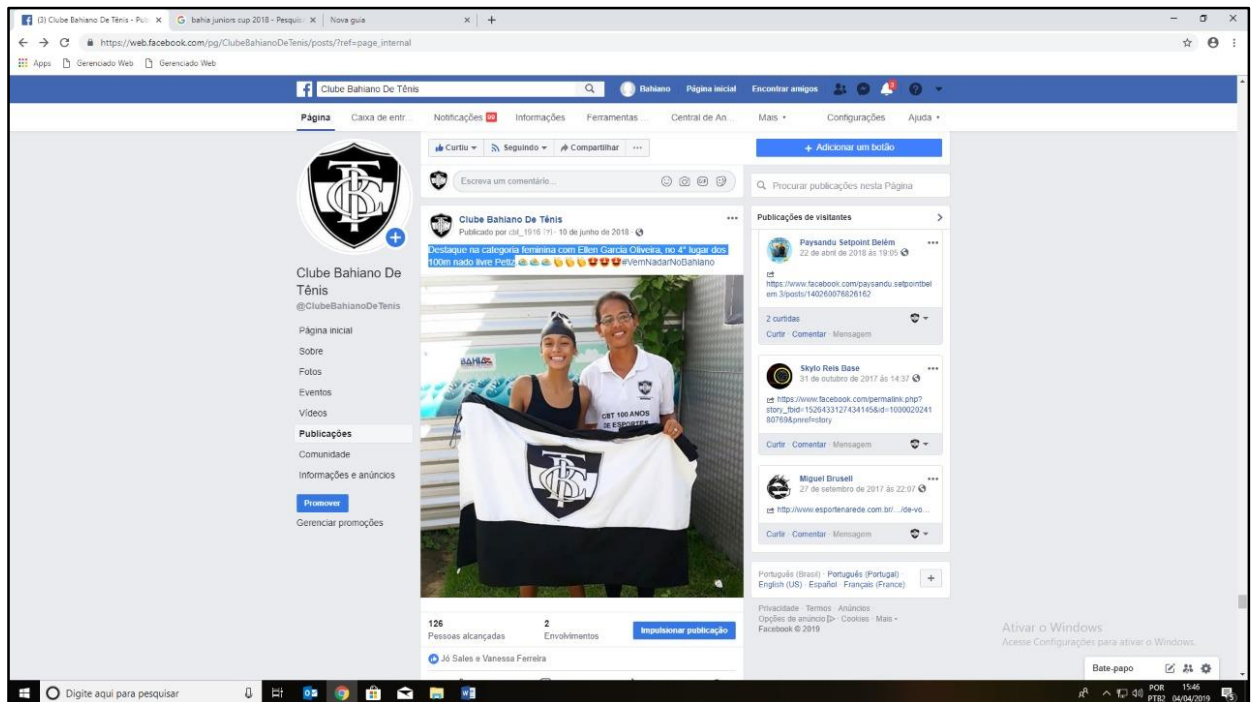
(3) Clube Bahiano De Tênis - Pub ×
bahia juniors cup 2018 - Pesquis ×
Nova guia ×
+

https://web.facebook.com/pg/ClubeBahianoDeTenis/posts/?ref=page_internal

Apps
Gerenciado Web
Gerenciado Web

Clube Bahiano De Tênis
Bahiano
Página inicial
Encontrar amigos

Página
Caixa de entr...
Notificações 99
Informações
Ferramentas...
Central de An...
Mais
Configurações
Ajuda

Clube Bahiano De Tênis
@ClubeBahianoDeTenis

Página inicial
Sobre
Fotos
Eventos
Vídeos
Publicações
Comunidade
Informações e anúncios

Promover
Gerenciar promoções

Curtiu
Seguindo
Compartilhar
...

Escreva um comentário...

Clube Bahiano De Tênis
Publicado por cbt_1916 [?] · 10 de junho de 2018 ·

Destaque na categoria feminina com Ellen Garcia Oliveira, no 4° lugar dos 100m nado livre Petiz #VemNadarNoBahiano

BAHIA
CBT 100 ANOS DE ESPORTES

126
Pessoas alcançadas
2
Envolvimentos
Impulsionar publicação

Jó Sales e Vanessa Ferreira

+ Adicionar um botão

Procurar publicações nesta Página

Publicações de visitantes

Paysandu Setpoint Belém
22 de abril de 2018 às 19:05
https://www.facebook.com/paysandu.setpointbelem.3/posts/140260076826162
2 curtidas
Curtir · Comentar · Mensagem

Skylo Reis Base
31 de outubro de 2017 às 14:37
https://www.facebook.com/permalink.php?story_fbid=1526433127434145&id=100002024180769&pnref=story
Curtir · Comentar · Mensagem

Miguel Brusell
27 de setembro de 2017 às 22:07
http://www.esportenarede.com.br/.../de-vo...
Curtir · Comentar · Mensagem

Português (Brasil) · Português (Portugal) · English (US) · Español · Français (France)

Privacidade · Termos · Anúncios · Opções de anúncio · Cookies · Mais · Facebook © 2019

Ativar o Windows
Acesse Configurações para ativar o Windows.

Bate-papo

Digite aqui para pesquisar

POR PTB2 15:46 04/04/2019